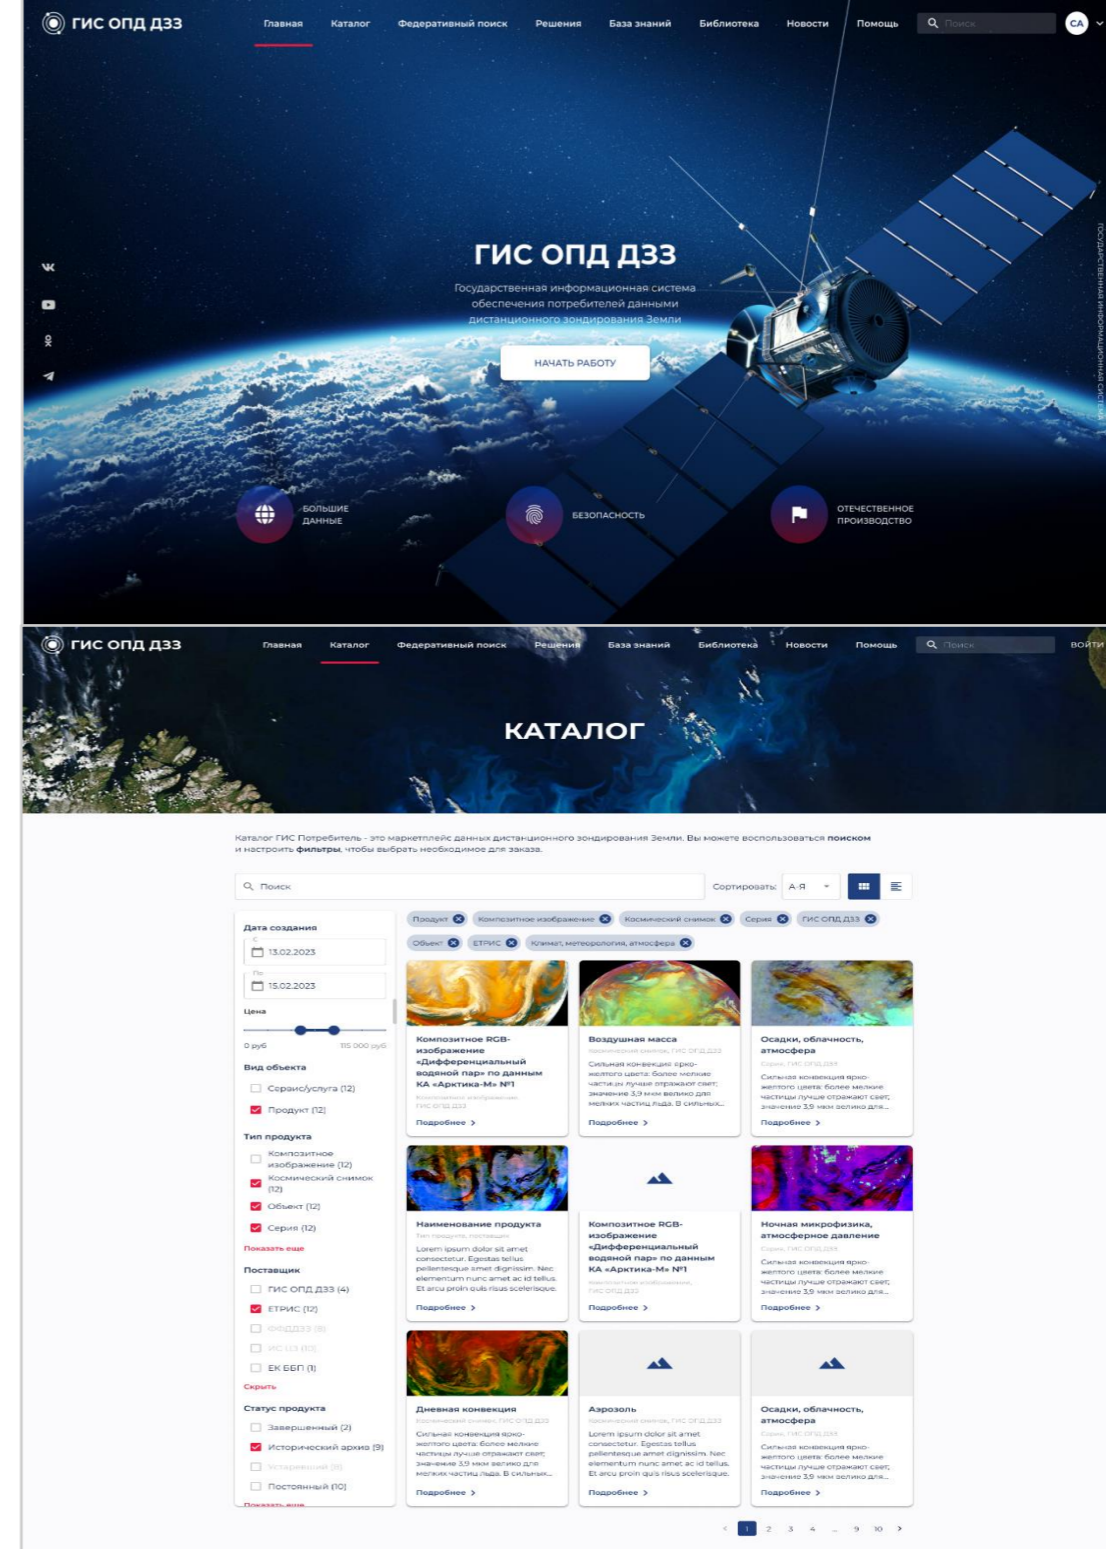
ГИС ОПД ДЗЗ

Главная Каталог Федеративный поиск Решения База знаний Библиотека Новости Помощь Поиск СА

ГИС ОПД ДЗЗ

Государственная информационная система обеспечения потребителей данными дистанционного зондирования Земли

НАЧАТЬ РАБОТУ

БОЛЬШИЕ ДАННЫЕ

БЕЗОПАСНОСТЬ

ОТЕЧЕСТВЕННОЕ ПРОИЗВОДСТВО

ГОСУДАРСТВЕННАЯ ИНФОРМАЦИОННАЯ СИСТЕМА

ГИС ОПД ДЗЗ

Главная Каталог Федеративный поиск Решения База знаний Библиотека Новости Помощь Поиск ВОЙТИ

КАТАЛОГ

Каталог ГИС Потребитель - это маркетплейс данных дистанционного зондирования Земли. Вы можете воспользоваться **поиском** и настроить **фильтры**, чтобы выбрать необходимое для заказа.

Поиск

Сортировать: А-Я

Продукт Композитное изображение Космический снимок Серия ГИС ОПД ДЗЗ Объект ЕТРИС Климат, метеорология, атмосфера

Дата создания
С 13.02.2023
По 15.02.2023

Цена
0 руб 115 000 руб

Вид объекта
Сервис/услуга (12)
Продукт (12)

Тип продукта
Композитное изображение (12)
Космический снимок (12)
Объект (12)
Серия (12)
Показать еще

Поставщик
ГИС ОПД ДЗЗ (4)
ЕТРИС (12)
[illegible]
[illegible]
ЕК ЕБП (1)
Скрыть

Статус продукта
Завершенный (2)
Исторический архив (9)
Устаревший (9)
Постоянный (10)
Показать еще

Композитное RGB-изображение «Дифференциальный водяной пар» по данным КА «Арктика-М» №1
Композитное изображение, ГИС ОПД ДЗЗ
Подробнее >

Воздушная масса
Космический снимок, ГИС ОПД ДЗЗ
Сильная конвекция ярко-желтого цвета: более мелкие частицы лучше отражают свет; значение 3,9 мкм велико для мелких частиц льда. В сильных...
Подробнее >

Осадки, облачность, атмосфера
Серия, ГИС ОПД ДЗЗ
Сильная конвекция ярко-желтого цвета: более мелкие частицы лучше отражают свет; значение 3,9 мкм велико для...
Подробнее >

Наименование продукта
Тип продукта, поставщик
Lorem ipsum dolor sit amet consectetur. Egestas tellus pellentesque amet dignissim. Nec elementum nunc amet ac id tellus. Et arcu proin quis risus scelerisque.
Подробнее >

Композитное RGB-изображение «Дифференциальный водяной пар» по данным КА «Арктика-М» №1
Композитное изображение, ГИС ОПД ДЗЗ
Подробнее >

Ночная микрофизика, атмосферное давление
Серия, ГИС ОПД ДЗЗ
Сильная конвекция ярко-желтого цвета: более мелкие частицы лучше отражают свет; значение 3,9 мкм велико для...
Подробнее >

Дневная конвекция
Космический снимок, ГИС ОПД ДЗЗ
Сильная конвекция ярко-желтого цвета: более мелкие частицы лучше отражают свет; значение 3,9 мкм велико для мелких частиц льда. В сильных...
Подробнее >

Аэрозоль
Космический снимок, ГИС ОПД ДЗЗ
Lorem ipsum dolor sit amet consectetur. Egestas tellus pellentesque amet dignissim. Nec elementum nunc amet ac id tellus. Et arcu proin quis risus scelerisque.
Подробнее >

Осадки, облачность, атмосфера
Серия, ГИС ОПД ДЗЗ
Сильная конвекция ярко-желтого цвета: более мелкие частицы лучше отражают свет; значение 3,9 мкм велико для...
Подробнее >

< 1 2 3 4 ... 9 10 >